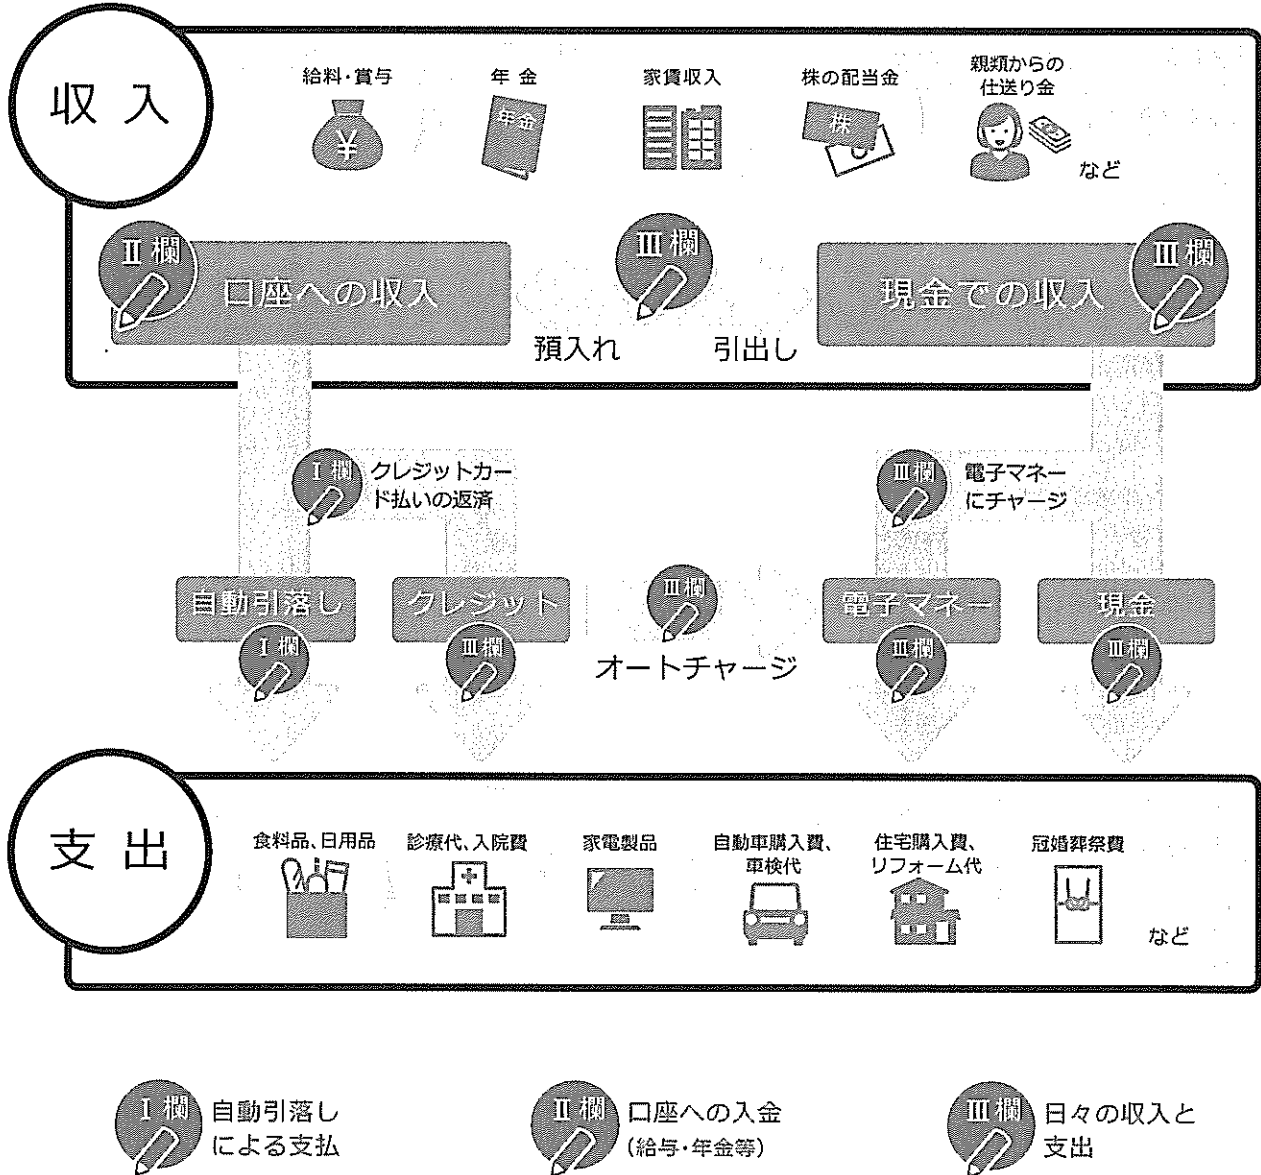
収 入

給料・賞与

年 金

年金

家賃収入

株の配当金

株

親類からの仕送り金

など

Ⅱ欄

口座への収入

Ⅲ欄

Ⅲ欄

現金での収入

預入れ

引出し

Ⅰ欄

クレジットカード払いの返済

Ⅲ欄

電子マネーにチャージ

自動引落し

Ⅰ欄

クレジット

Ⅲ欄

Ⅲ欄

オートチャージ

電子マネー

Ⅲ欄

現金

Ⅲ欄

支 出

食料品、日用品

診療代、入院費

家電製品

自動車購入費、車検代

住宅購入費、リフォーム代

冠婚葬祭費

など

Ⅰ欄 自動引落しによる支払

Ⅱ欄 口座への入金（給与・年金等）

Ⅲ欄 日々の収入と支出